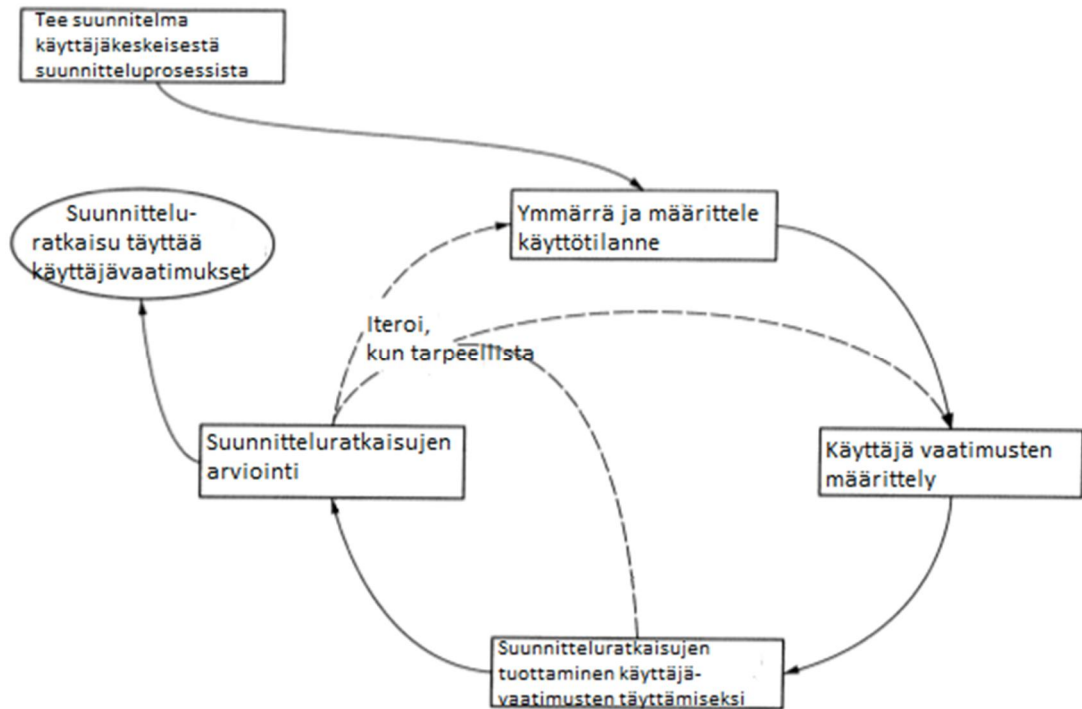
Tee suunnitelma käyttäjäkeskeisestä suunnitteluprosessista

Suunnittelu-ratkaisu täyttää käyttäjävaatimukset

Ymmärrä ja määrittele käyttötilanne

Iteroi, kun tarpeellista

Suunnitteluratkaisujen arviointi

Käyttäjä vaatimusten määrittely

Suunnitteluratkaisujen tuottaminen käyttäjä-vaatimusten täyttämiseksi